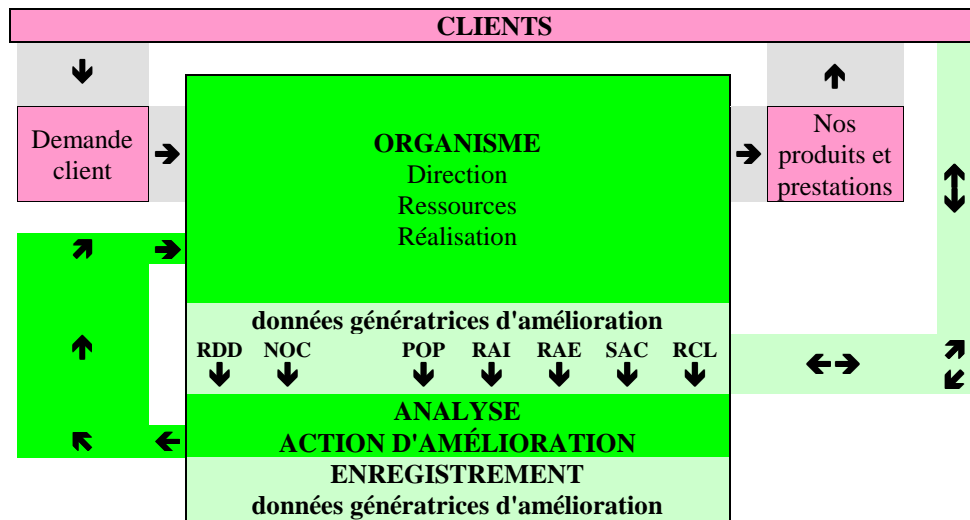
CLIENTS

Demande client

ORGANISME
Direction
Ressources
Réalisation

Nos produits et prestations

données génératrices d'amélioration
RDD NOC POP RAI RAE SAC RCL

ANALYSE
ACTION D'AMÉLIORATION

ENREGISTREMENT
données génératrices d'amélioration